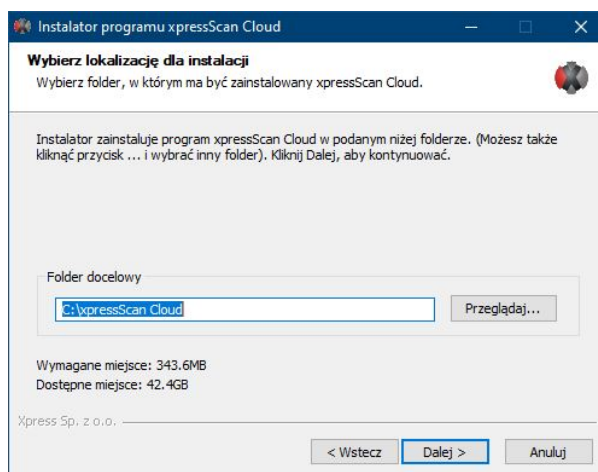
Instalator programu xpressScan Cloud

Wybierz lokalizację dla instalacji
Wybierz folder, w którym ma być zainstalowany xpressScan Cloud.

Instalator zainstaluje program xpressScan Cloud w podanym niżej folderze. (Możesz także kliknąć przycisk ... i wybrać inny folder). Kliknij Dalej, aby kontynuować.

Folder docelowy
C:\xpressScan Cloud
Przeglądaj...

Wymagane miejsce: 343.6MB
Dostępne miejsce: 42.4GB

Xpress Sp. z o.o.
< Wstecz
Dalej >
Anuluj